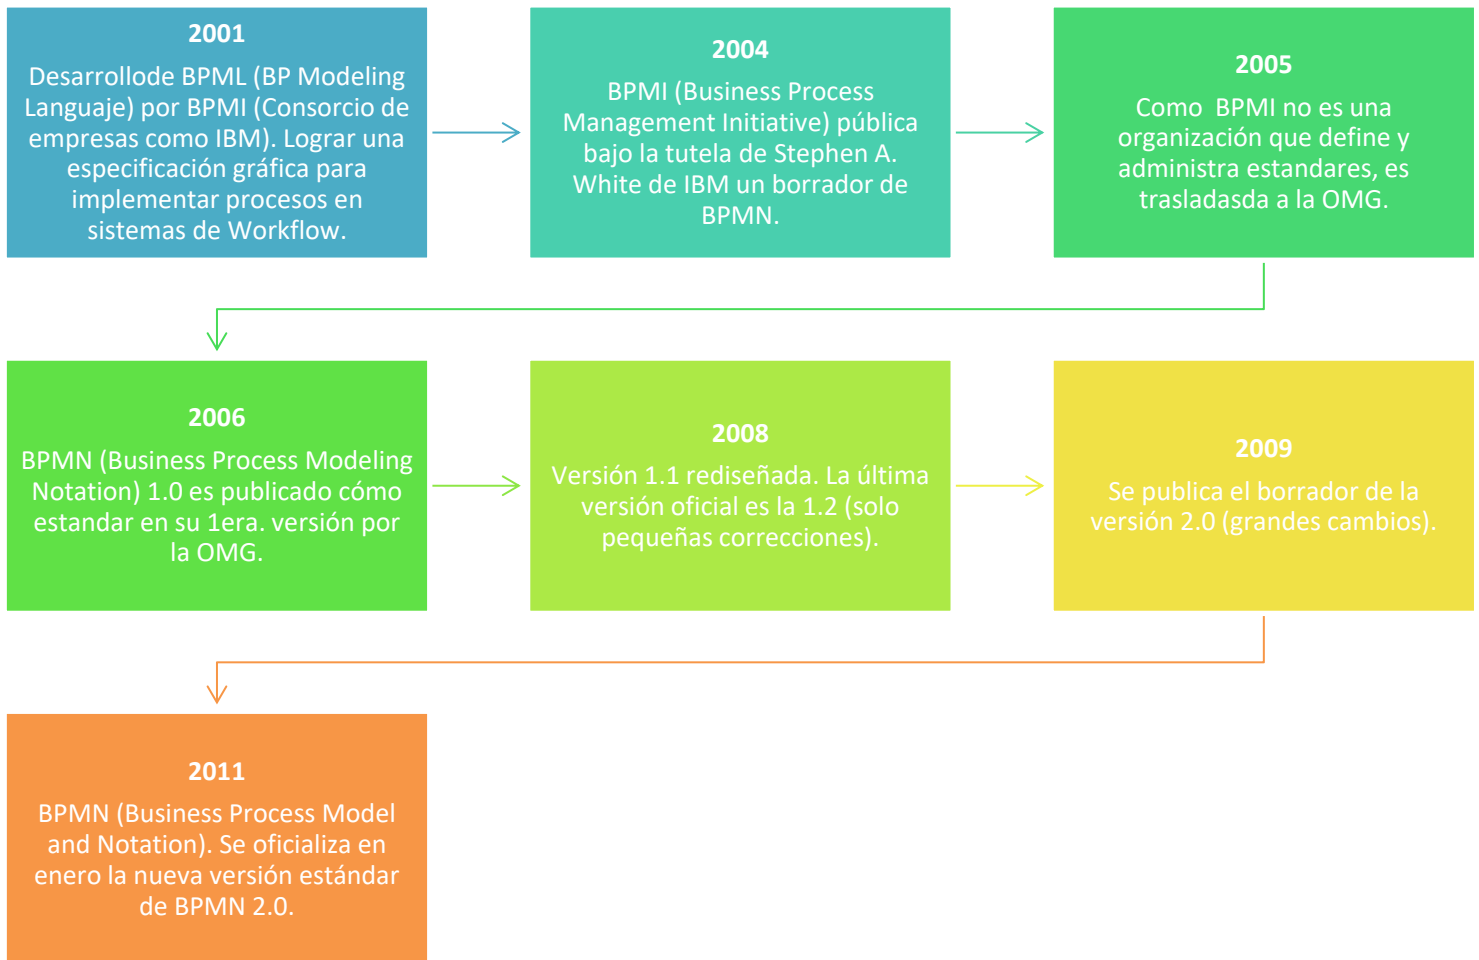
2001

Desarrollode BPML (BP Modeling Languaje) por BPMI (Consorcio de empresas como IBM). Lograr una especificación gráfica para implementar procesos en sistemas de Workflow.

2004

BPMI (Business Process Management Initiative) pública bajo la tutela de Stephen A. White de IBM un borrador de BPMN.

2005

Como BPMI no es una organización que define y administra estandares, es trasladasda a la OMG.

2006

BPMN (Business Process Modeling Notation) 1.0 es publicado cómo estandar en su 1era. versión por la OMG.

2008

Versión 1.1 rediseñada. La última versión oficial es la 1.2 (solo pequeñas correcciones).

2009

Se publica el borrador de la versión 2.0 (grandes cambios).

2011

BPMN (Business Process Model and Notation). Se oficializa en enero la nueva versión estándar de BPMN 2.0.